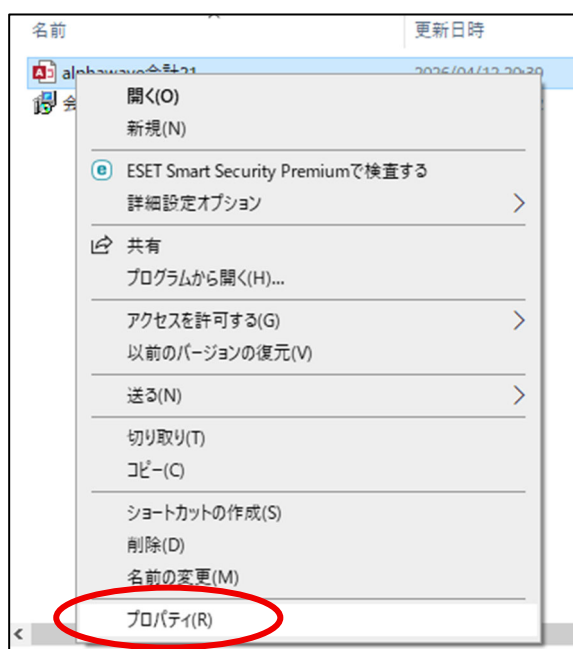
名前
更新日時
alphawave会計21
2026/04/12 20:39
会

開く(O)
新規(N)
ESET Smart Security Premiumで検査する
詳細設定オプション
共有
プログラムから開く(H)...
アクセスを許可する(G)
以前のバージョンの復元(V)
送る(N)
切り取り(T)
コピー(C)
ショートカットの作成(S)
削除(D)
名前の変更(M)
プロパティ(R)